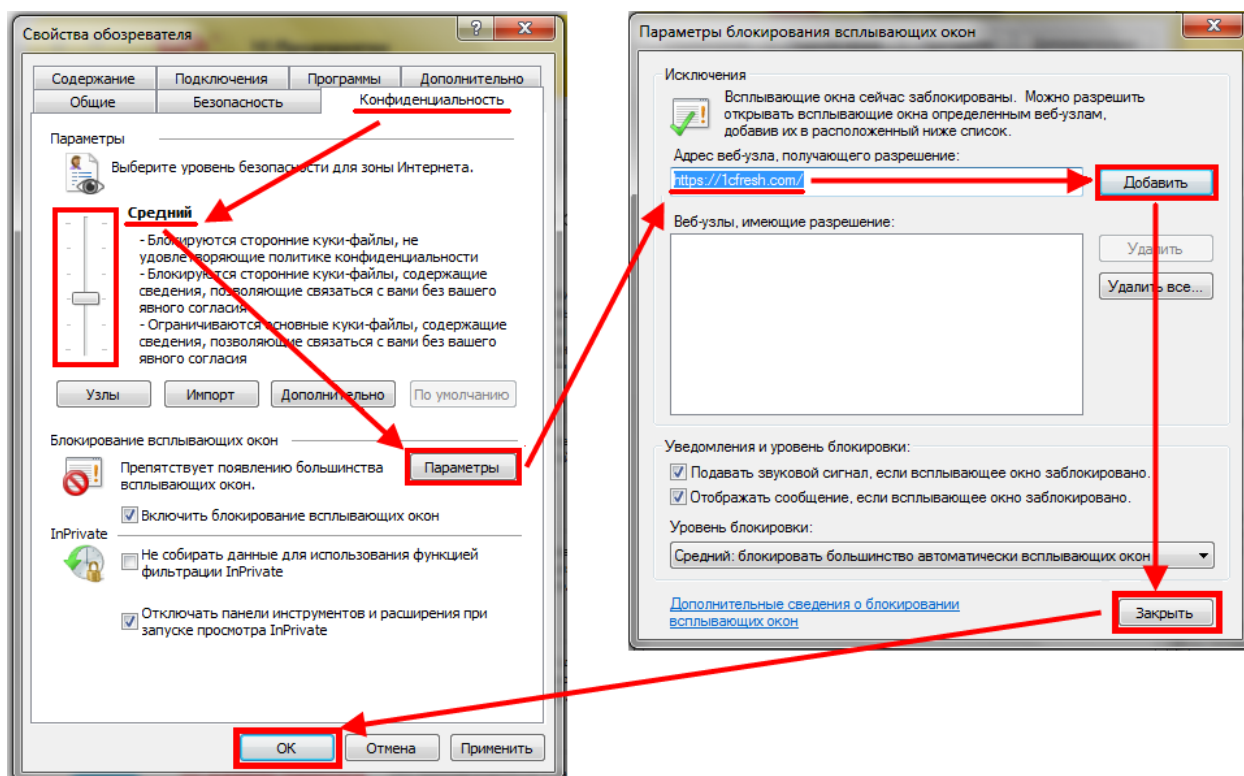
Свойства обозревателя

?

Содержание | Подключения | Программы | Дополнительно
Общие | Безопасность | Конфиденциальность

Параметры

Выберите уровень безопасности для зоны Интернета.

Средний

- Блокируются сторонние куки-файлы, не удовлетворяющие политике конфиденциальности
- Блокируются сторонние куки-файлы, содержащие сведения, позволяющие связаться с вами без вашего явного согласия
- Ограничиваются основные куки-файлы, содержащие сведения, позволяющие связаться с вами без вашего явного согласия

Узлы | Импорт | Дополнительно | По умолчанию

Блокирование всплывающих окон

Препятствует появлению большинства всплывающих окон.

Параметры

Включить блокирование всплывающих окон

InPrivate

Не собирать данные для использования функцией фильтрации InPrivate

Отключать панели инструментов и расширения при запуске просмотра InPrivate

OK | Отмена | Применить

Параметры блокирования всплывающих окон

Исключения

Всплывающие окна сейчас заблокированы. Можно разрешить открывать всплывающие окна определенным веб-узлам, добавив их в расположенный ниже список.

Адрес веб-узла, получающего разрешение:

https://1cfresh.com/

Добавить

Веб-узлы, имеющие разрешение:

Удалить

Удалить все...

Уведомления и уровень блокировки:

Подавать звуковой сигнал, если всплывающее окно заблокировано.

Отображать сообщение, если всплывающее окно заблокировано.

Уровень блокировки:

Средний: блокировать большинство автоматически всплывающих окон

Дополнительные сведения о блокировании всплывающих окон

Закрыть